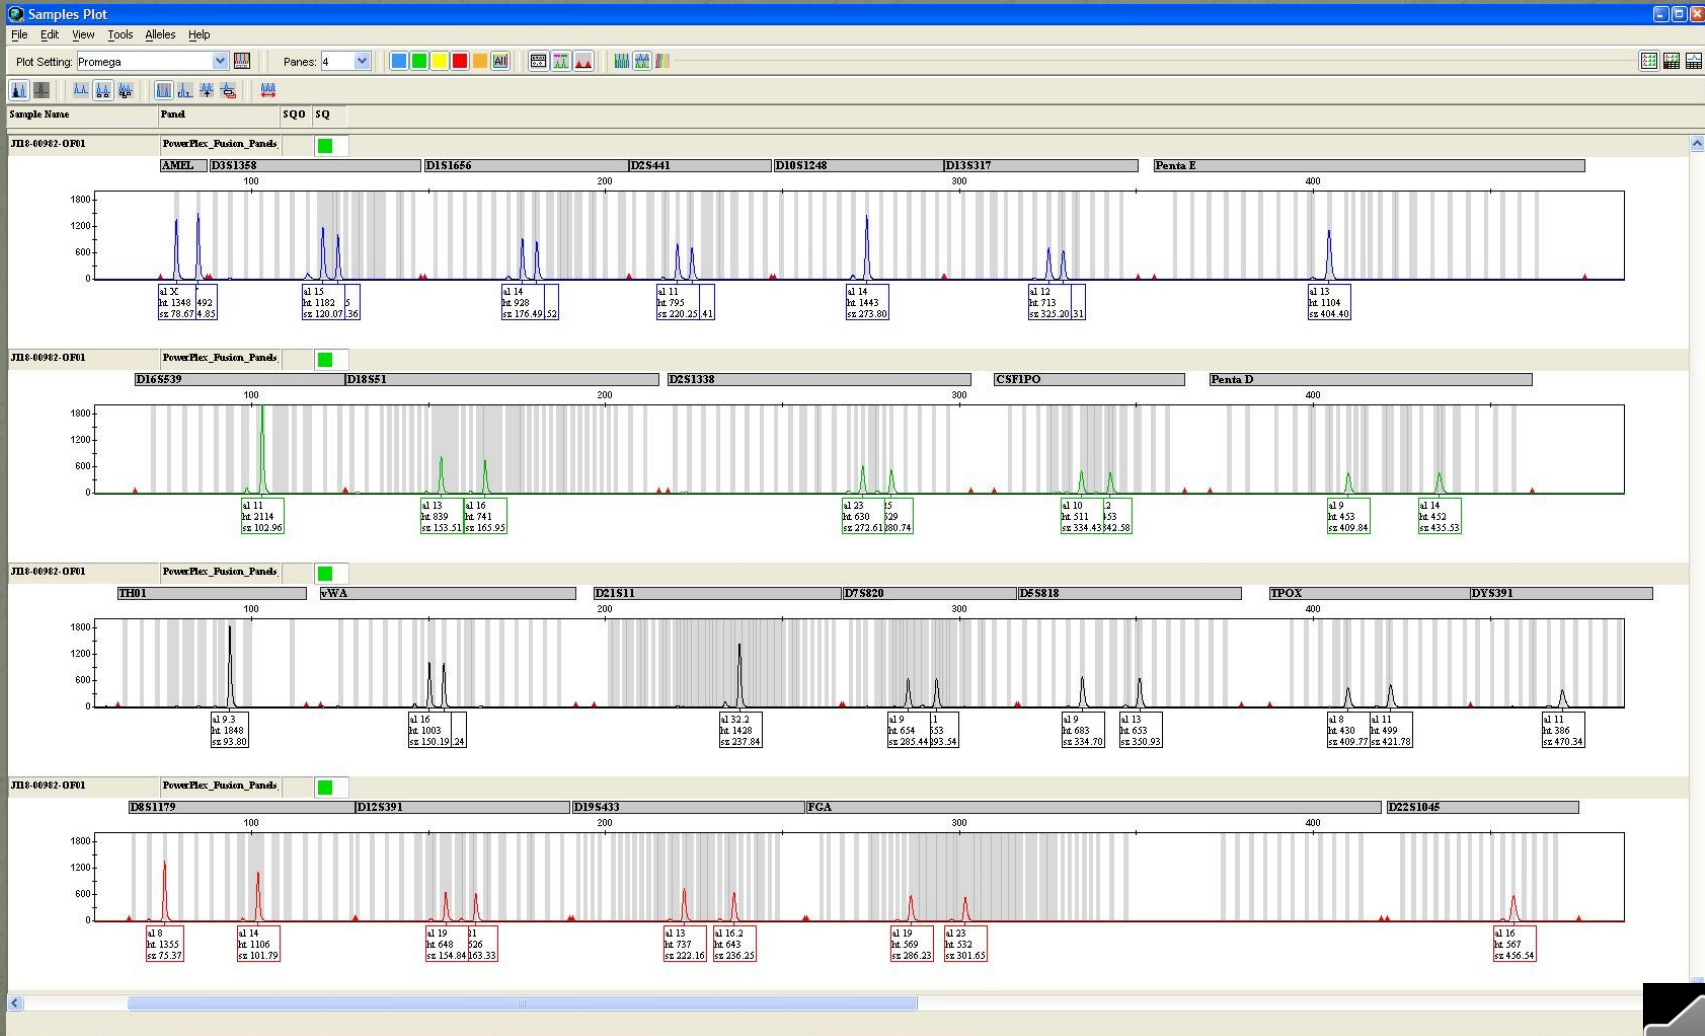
Samples Plot

File Edit View Tools Alleles Help

Plot Setting: Promega Panes: 4 All

Sample Name Panel SQO SQ

JI18-00982-OF01 PowerPlex_Fusion_Panels

AMEL D3S1358 D1S1656 D2S441 D10S1248 D13S317 Penta E

100 200 300 400

1800 1200 600 0

al X ht 1348 sz 78.67 | 492 4.85
al 15 ht 1182 sz 120.07 | 5 36
al 14 ht 928 sz 176.49 | 52
al 11 ht 795 sz 220.25 | 41
al 14 ht 1443 sz 273.80
al 12 ht 713 sz 325.20 | 31
al 13 ht 1104 sz 404.40

JI18-00982-OF01 PowerPlex_Fusion_Panels

D16S539 D18S51 D2S1338 CSF1PO Penta D

100 200 300 400

1800 1200 600 0

al 11 ht 2114 sz 102.96
al 13 ht 839 sz 153.51
al 16 ht 741 sz 165.95
al 23 ht 630 sz 272.61 | 5 529 280.74
al 10 ht 511 sz 334.43 | 2 453 342.58
al 9 ht 453 sz 409.84
al 14 ht 452 sz 435.53

JI18-00982-OF01 PowerPlex_Fusion_Panels

TH01 vWA D21S11 D7S820 D5S818 TPOX DYS391

100 200 300 400

1800 1200 600 0

al 9.3 ht 1848 sz 93.80
al 16 ht 1003 sz 150.19 | 24
al 32.2 ht 1428 sz 237.84
al 9 ht 654 sz 285.44 | 1 53 293.54
al 9 ht 683 sz 334.70
al 13 ht 653 sz 350.93
al 8 ht 430 sz 409.77
al 11 ht 499 sz 421.78
al 11 ht 386 sz 470.34

JI18-00982-OF01 PowerPlex_Fusion_Panels

D8S1179 D12S391 D19S433 FGA D22S1045

100 200 300 400

1800 1200 600 0

al 8 ht 1355 sz 75.37
al 14 ht 1106 sz 101.79
al 19 ht 648 sz 154.84 | 21 526 163.33
al 13 ht 737 sz 222.16
al 16.2 ht 643 sz 236.25
al 19 ht 569 sz 286.23
al 23 ht 532 sz 301.65
al 16 ht 567 sz 456.54